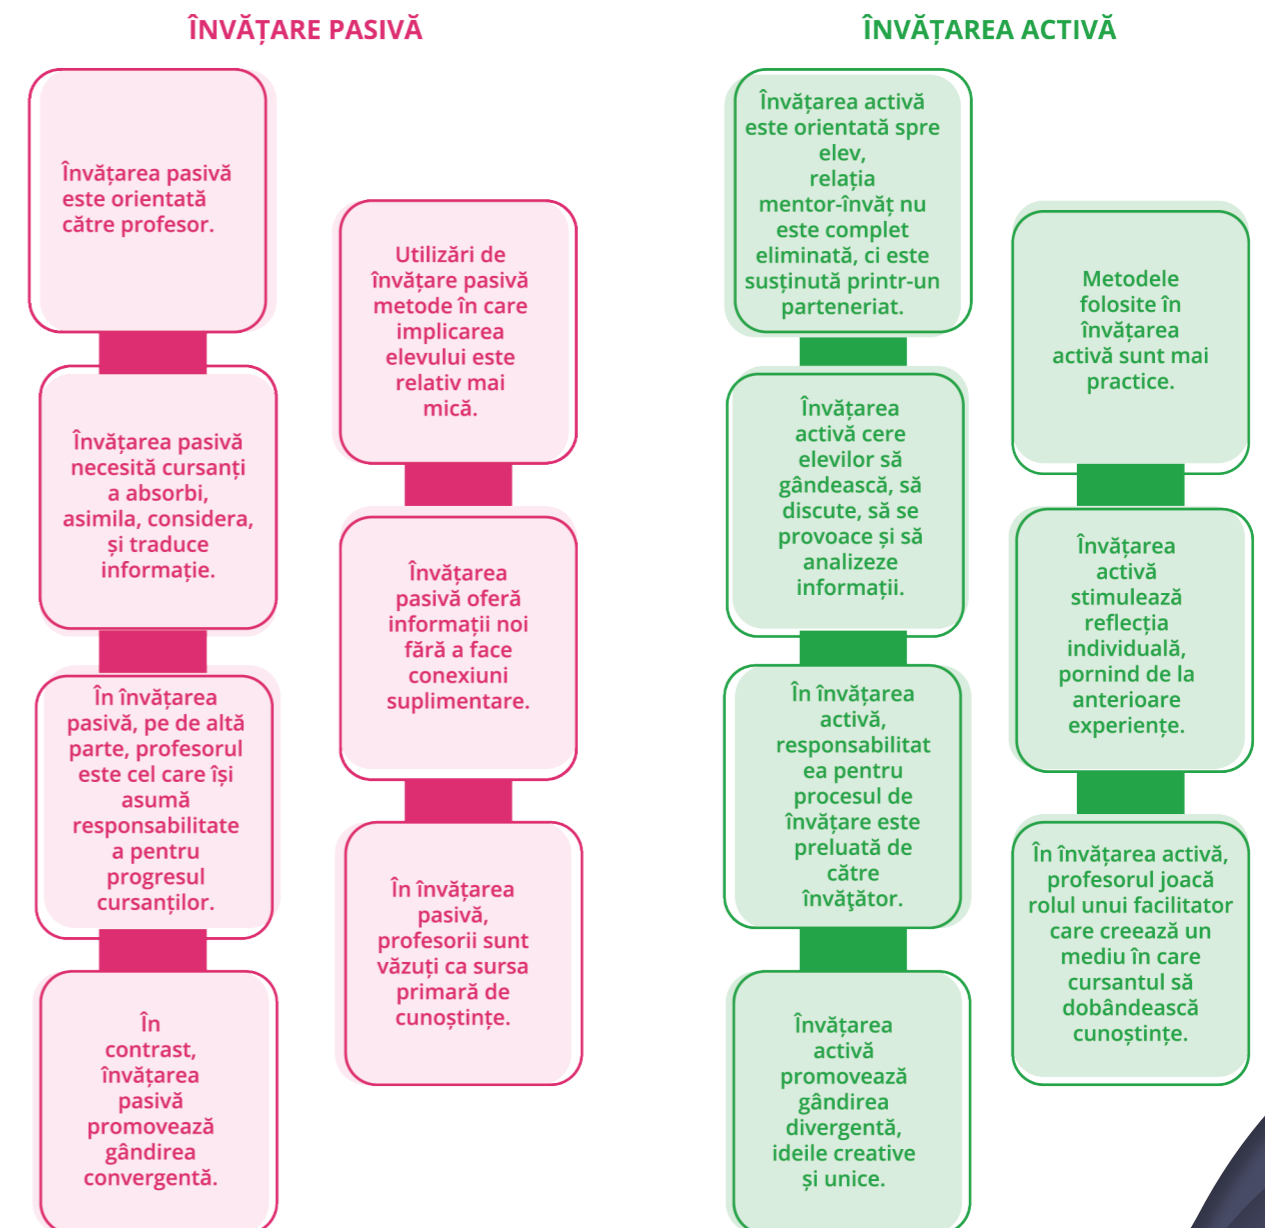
ÎNVĂȚARE PASIVĂ

Învățarea pasivă este orientată către profesor.

Învățarea pasivă necesită cursanți a absorbi, asimila, considera, și traduce informație.

În învățarea pasivă, pe de altă parte, profesorul este cel care își asumă responsabilitatea pentru progresul cursanților.

În contrast, învățarea pasivă promovează gândirea convergentă.

Utilizări de învățare pasivă metode în care implicarea elevului este relativ mai mică.

Învățarea pasivă oferă informații noi fără a face conexiuni suplimentare.

În învățarea pasivă, profesorii sunt văzuți ca sursa primară de cunoștințe.

ÎNVĂȚAREA ACTIVĂ

Învățarea activă este orientată spre elev, relația mentor-învăț nu este complet eliminată, ci este susținută printr-un parteneriat.

Învățarea activă cere elevilor să gândească, să discute, să se provoace și să analizeze informații.

În învățarea activă, responsabilitatea pentru procesul de învățare este preluată de către învățător.

Învățarea activă promovează gândirea divergentă, ideile creative și unice.

Metodele folosite în învățarea activă sunt mai practice.

Învățarea activă stimulează reflecția individuală, pornind de la anterioare experiențe.

În învățarea activă, profesorul joacă rolul unui facilitator care creează un mediu în care cursantul să dobândească cunoștințe.